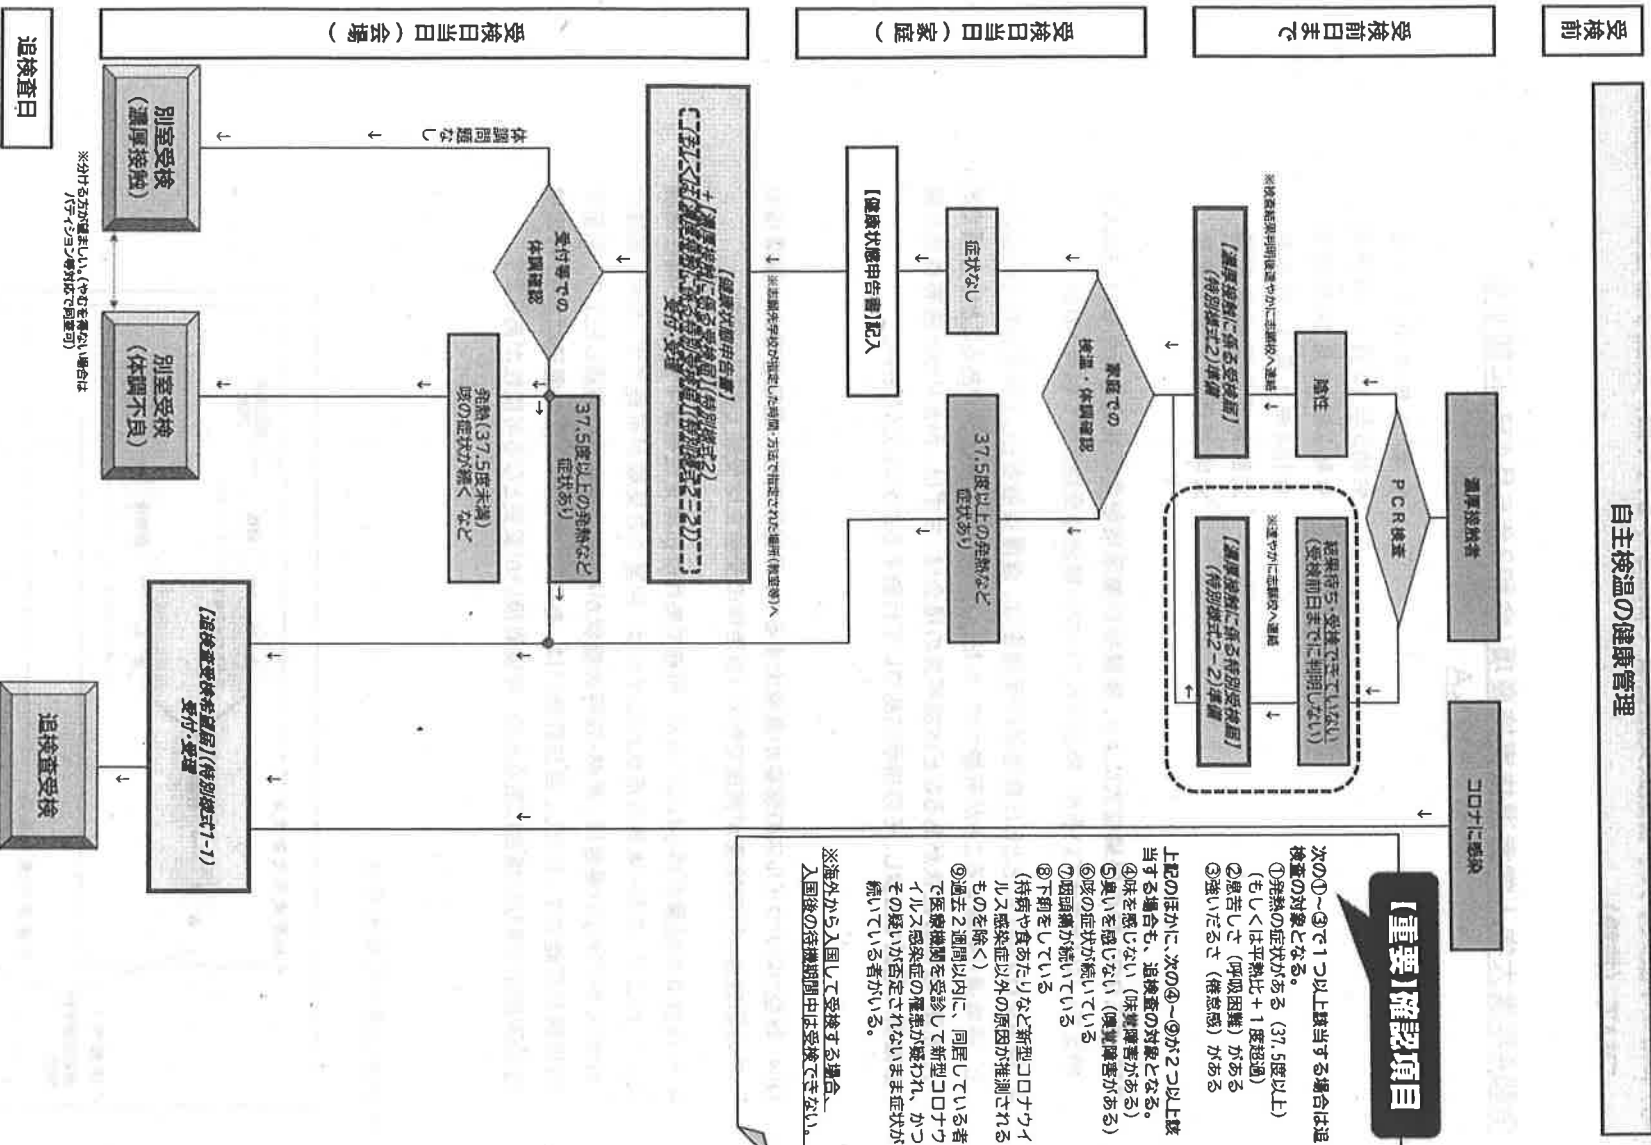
受検前

自主検温の健康管理

受検前日まで

濃厚接触者

コロナに感染

PCR検査

陰性

結果待ち・受検できていない（受検前日までに判明しない）

【濃厚接触に係る受検届】（特別様式2）準備

※検査結果判明後速やかに志願校へ連絡

【濃厚接触に係る特別受検届】（特別様式2−2）準備

※速やかに志願校へ連絡

受検日当日（家庭）

家庭での検温・体調確認

症状なし

37.5度以上の発熱など症状あり

【健康状態申告書】記入

※感染予防として指定した時間・方法で指定された場所（教室等）へ

受検日当日（会場）

【健康状態申告書】＋【濃厚接触に係る受検届】（特別様式2）【濃厚接触に係る特別受検届】（特別様式2−2）受付・受理

受付等での体調確認

体調問題なし

37.5度以上の発熱など症状あり

発熱（37.5度未満）咳の症状が続く　など

別室受検（濃厚接触）

別室受検（体調不良）

※分けることが望ましい。（やむを得ない場合はパーティション等対応で同室可）

【追検査受検希望届】（特別様式1−1）受付・受理

追検査日

追検査受検

【重要】確認項目

次の①～③で１つ以上該当する場合は追検査の対象となる。
①発熱の症状がある（37.5度以上）（もしくは平熱比＋１度超過）
②息苦しさ（呼吸困難）がある
③強いだるさ（倦怠感）がある

上記のほかに、次の④～⑨が２つ以上該当する場合も、追検査の対象となる。
④味を感じない（味覚障害がある）
⑤臭いを感じない（嗅覚障害がある）
⑥咳の症状が続いている
⑦咽頭痛が続いている
⑧下痢をしている
（持病や食あたりなど新型コロナウイルス感染症以外の原因が推測されるものを除く）
⑨過去２週間以内に、同居している者で医療機関を受診して新型コロナウイルス感染症の罹患が疑われ、かつその疑いが否定されないまま症状が続いている者がいる。

※海外から入国して受検する場合、入国後の待機期間中は受検できない。